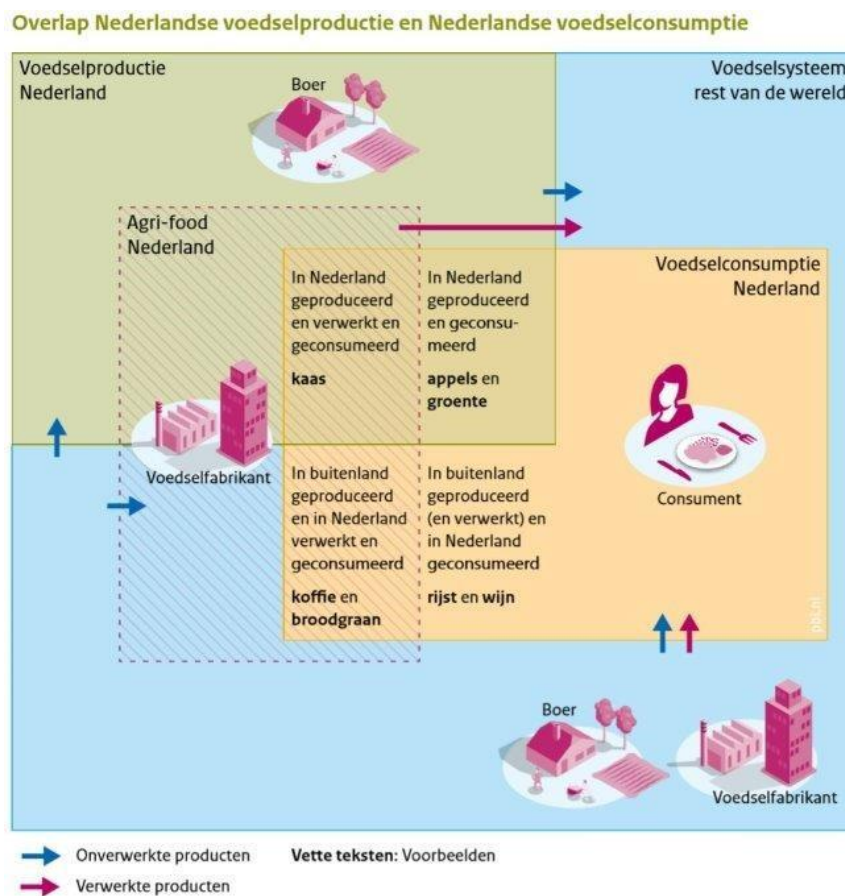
Overlap Nederlandse voedselproductie en Nederlandse voedselconsumptie

Voedselproductie Nederland

Boer

Voedselsysteem rest van de wereld

Agri-food Nederland

Voedselconsumptie Nederland

In Nederland geproduceerd en verwerkt en geconsumeerd

kaas

In Nederland geproduceerd en geconsumeerd

appels en groente

Voedselfabrikant

In buitenland geproduceerd en in Nederland verwerkt en geconsumeerd

koffie en broodgraan

In buitenland geproduceerd (en verwerkt) en in Nederland geconsumeerd

rijst en wijn

Consument

pbl.nl

Boer

Voedselfabrikant

Onverwerkte producten

Verwerkte producten

Vette teksten: Voorbeelden